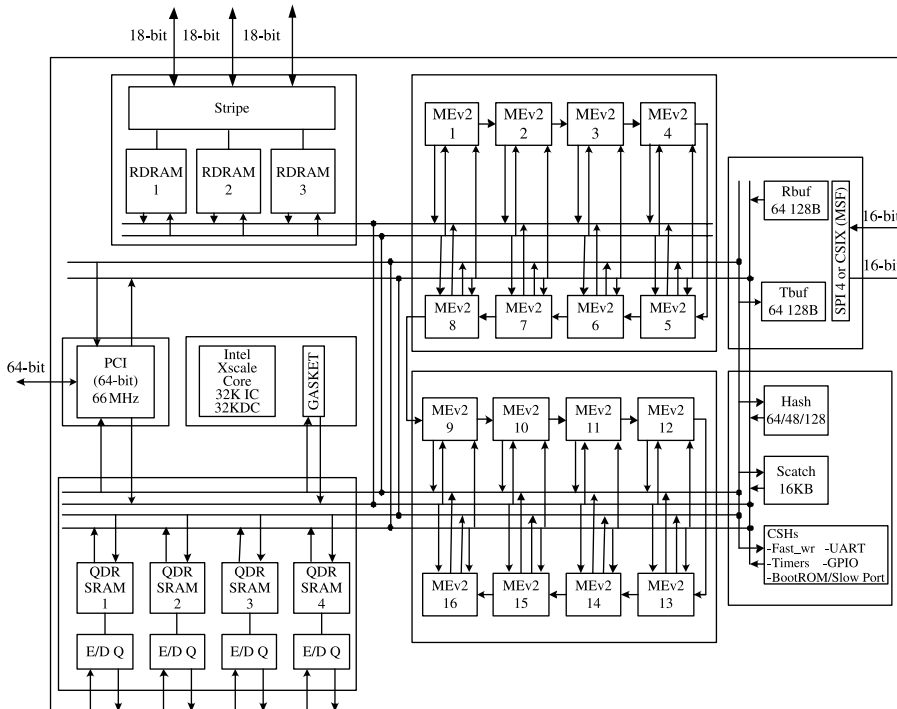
18-bit 18-bit 18-bit

Stripe

RDRAM 1

RDRAM 2

RDRAM 3

MEv2 1

MEv2 2

MEv2 3

MEv2 4

MEv2 8

MEv2 7

MEv2 6

MEv2 5

Rbuf 64 128B

SPI 4 or CSIX (MSF)

16-bit

16-bit

Tbuf 64 128B

64-bit

PCI (64-bit) 66 MHz

Intel Xscale Core 32K IC 32KDC

GASKET

MEv2 9

MEv2 10

MEv2 11

MEv2 12

Hash 64/48/128

Scatch 16KB

CSHs
-Fast_wr -UART
-Timers -GPIO
-BootROM/Slow Port

MEv2 16

MEv2 15

MEv2 14

MEv2 13

QDR SRAM 1

QDR SRAM 2

QDR SRAM 3

QDR SRAM 4

E/D Q

E/D Q

E/D Q

E/D Q